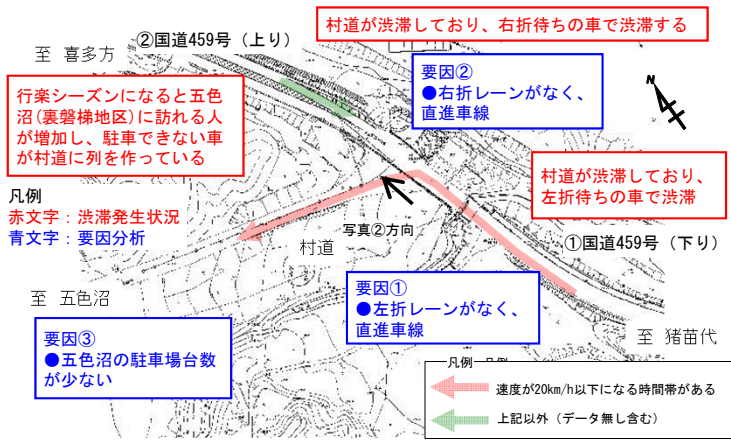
至 喜多方

②国道459号（上り）

村道が渋滞しており、右折待ちの車で渋滞する

行楽シーズンになると五色沼（裏磐梯地区）に訪れる人が増加し、駐車できない車が村道に列を作っている

要因②
●右折レーンがなく、直進車線

N

村道が渋滞しており、左折待ちの車で渋滞

凡例
赤文字：渋滞発生状況
青文字：要因分析

写真②方向

村道

①国道459号（下り）

至 五色沼

要因①
●左折レーンがなく、直進車線

至 猪苗代

要因③
●五色沼の駐車場台数が少ない

凡例

速度が20km/h以下になる時間帯がある

上記以外（データ無し含む）